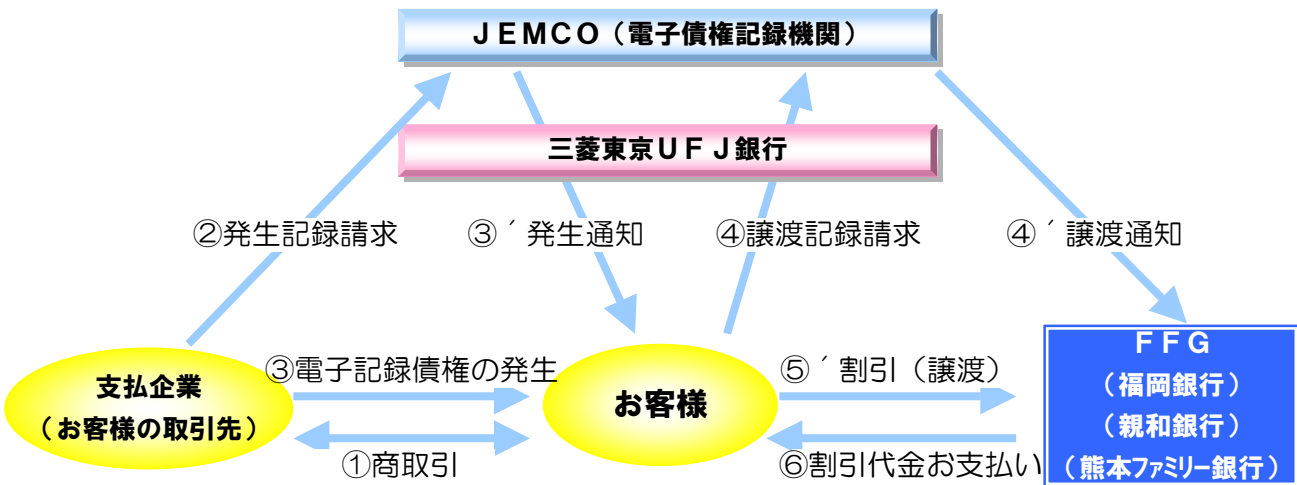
ＪＥＭＣＯ（電子債権記録機関）

三菱東京ＵＦＪ銀行

②発生記録請求

③´発生通知

④譲渡記録請求

④´譲渡通知

支払企業
（お客様の取引先）

③電子記録債権の発生

①商取引

お客様

⑤´割引（譲渡）

⑥割引代金お支払い

ＦＦＧ
（福岡銀行）
（親和銀行）
（熊本ファミリー銀行）